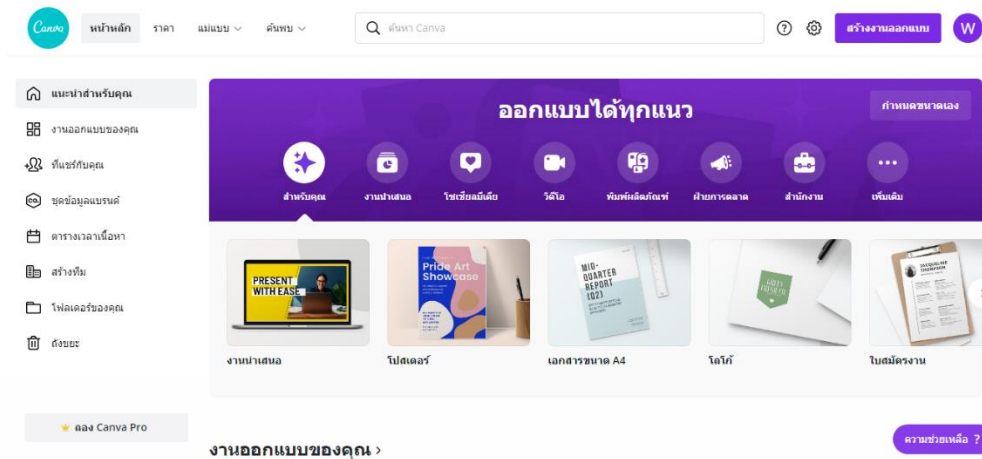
Canva หน้าหลัก ราคา แม่แบบ ค้นพบ

ค้นหา Canva

สร้างงานออกแบบ W

แนะนำสำหรับคุณ
งานออกแบบของคุณ
ที่แชร์กับคุณ
ชุดข้อมูลแบรนด์
ตารางเวลาเนื้อหา
สร้างทีม
โฟลเดอร์ของคุณ
ถังขยะ

ออกแบบได้ทุกแนว

กำหนดขนาดเอง

สำหรับคุณ งานนำเสนอ โซเชียลมีเดีย วิดีโอ พิมพ์ผลิตภัณฑ์ ฝ่ายการตลาด สำนักงาน เพิ่มเติม

PRESENT WITH EASE

Pride Art Showcase

MID-QUARTER REPORT (Q2)

งานนำเสนอ
โปสเตอร์
เอกสารขนาด A4
โลโก้
ใบสมัครงาน

ลอง Canva Pro

งานออกแบบของคุณ ›

ความช่วยเหลือ ?